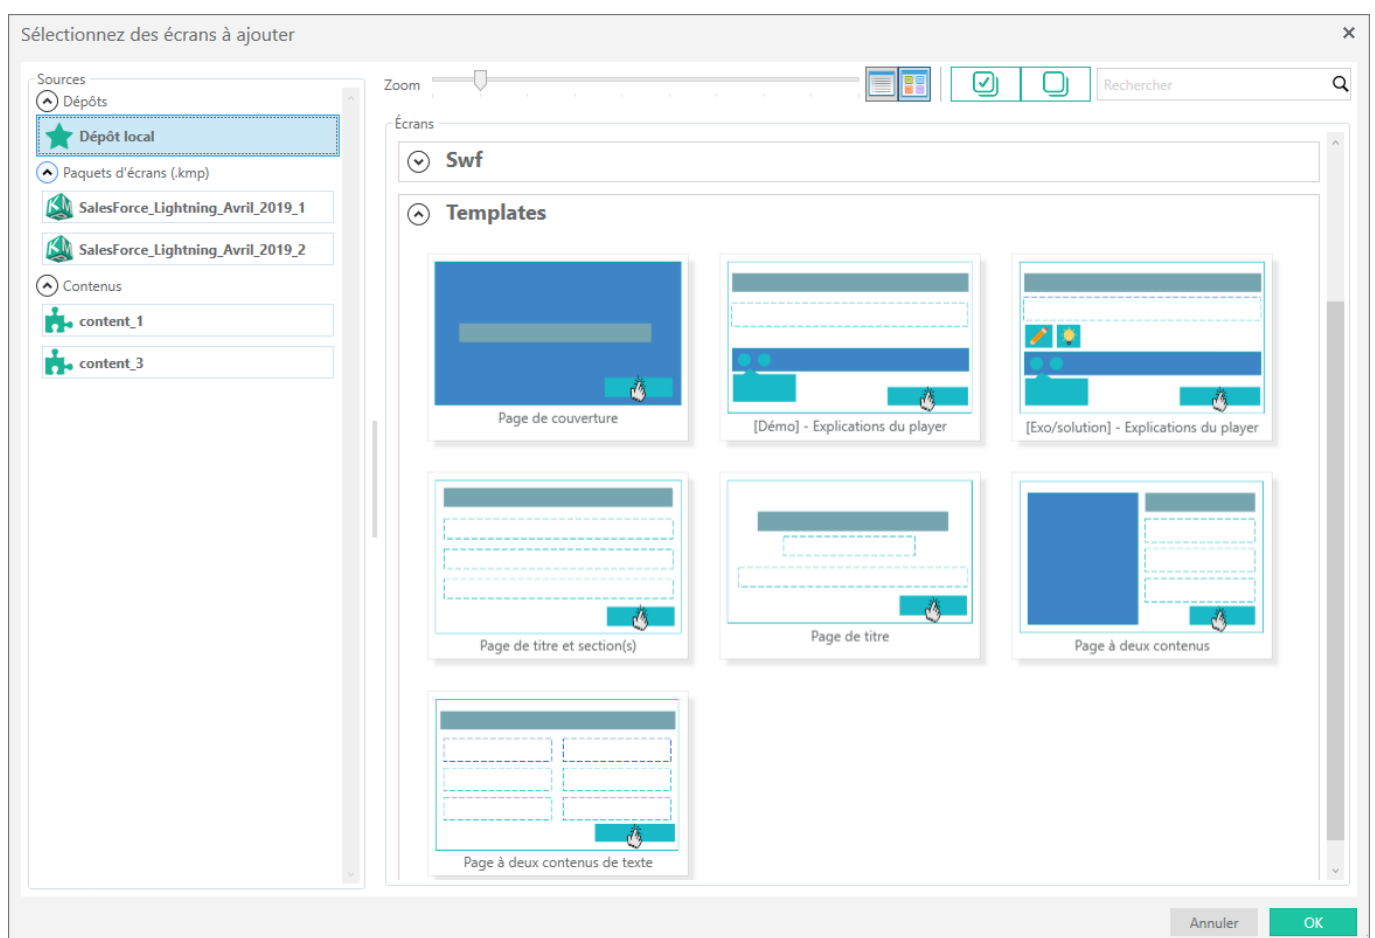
Sélectionnez des écrans à ajouter

Sources
Dépôts
Dépôt local
Paquets d'écrans (.kmp)
SalesForce_Lightning_Avril_2019_1
SalesForce_Lightning_Avril_2019_2
Contenus
content_1
content_3

Zoom

Rechercher

Écrans
Swf
Templates

Page de couverture
[Démo] - Explications du player
[Exo/solution] - Explications du player
Page de titre et section(s)
Page de titre
Page à deux contenus
Page à deux contenus de texte

Annuler
OK